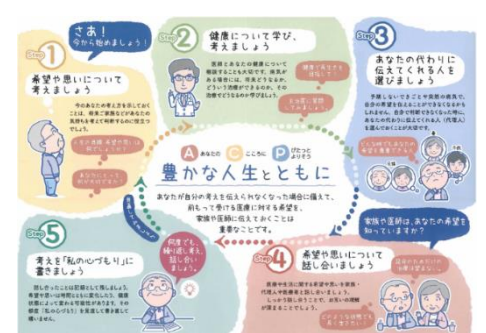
さあ！
今から始めましょう！

Step 1
希望や思いについて考えましょう

今のあなたの考えを示しておくことは、将来ご家族などがあなたの気持ちを汲む判断をするのに役立つでしょう。

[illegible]

Step 2
健康について学び、考えましょう

医師とあなたの健康について相談することも大切です。病気がある場合には、将来どうなるか、どういう治療ができるのか、その治療でどうなるのか学びましょう。

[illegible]

Step 3
あなたの代わりに伝えてくれる人を選びましょう

予期しないできごとや病気の経過で、自分の希望を伝えることができなくなるかもしれません。自分の代わりに伝えてくれる人（代理人）を選んでおくことが大切です。

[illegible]

A あなたの　C こころに　P ぴたっとよりそう
豊かな人生とともに

あなたが自分の考えを伝えられなくなった場合に備えて、前もって受ける医療に対する希望を、家族や医師に伝えておくことは重要なことです。

家族や医師は、あなたの希望を知っていますか？

Step 4
希望や思いについて話し合いましょう

医療や生活に関する希望や思いを家族・代理人や医療者と話し合いましょう。しっかり話し合うことで、お互いの理解が深まるでしょう。

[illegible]

Step 5
考えを「私の心づもり」に書きましょう

話し合ったことは記録として残しましょう。希望や思いは時間とともに変化したり、健康状態によって変わる可能性があります。その時点での「私の心づもり」を見直して書き直しましょう。

何度でも繰り返し考え、話し合いましょう。

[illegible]